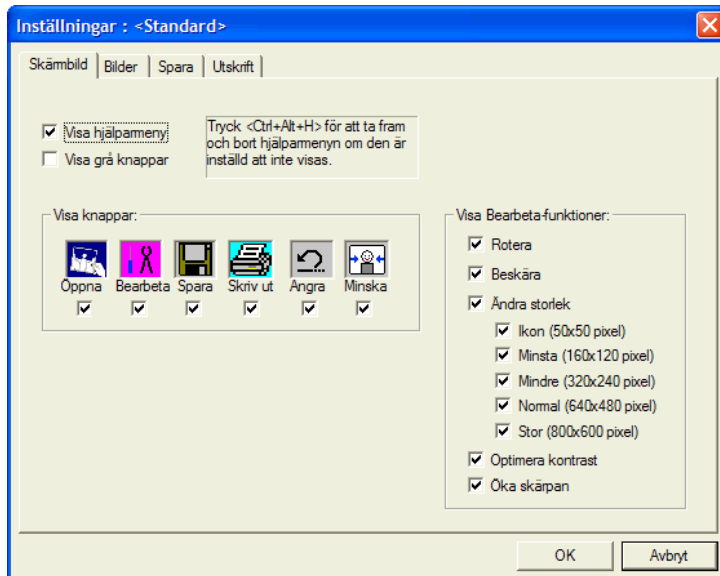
Inställningar : <Standard>

Skärmbild | Bilder | Spara | Utskrift

Visa hjälparmeny
Visa grå knappar

Tryck <Ctrl+Alt+H> för att ta fram och bort hjälparmenyn om den är inställd att inte visas.

Visa knappar:
Öppna Bearbeta Spara Skriv ut Ångra Minska

Visa Bearbeta-funktioner:
Rotera
Beskära
Ändra storlek
Ikon (50x50 pixel)
Minsta (160x120 pixel)
Mindre (320x240 pixel)
Normal (640x480 pixel)
Stor (800x600 pixel)
Optimera kontrast
Öka skärpan

OK
Avbryt